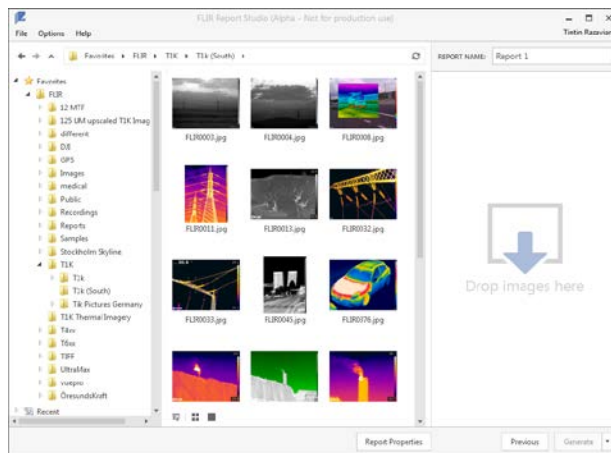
FLIR Report Studio (Alpha - Not for production use)

File Options Help

Tintin Razavian

Favorites ▸ FLIR ▸ T1K ▸ T1k (South) ▸

REPORT NAME: Report 1

Favorites
FLIR
12 MTF
125 UM upscaled T1K Imag
different
DJI
GPS
Images
medical
Public
Recordings
Reports
Samples
Stockholm Skyline
T1K
T1k
T1k (South)
T1k Pictures Germany
T1K Thermal Imagery
T4xx
T6xx
TIFF
UltraMax
vuepro
ÖresundsKraft
Recent

FLIR0003.jpg
FLIR0004.jpg
FLIR0008.jpg
FLIR0011.jpg
FLIR0013.jpg
FLIR0032.jpg
FLIR0033.jpg
FLIR0045.jpg
FLIR0376.jpg

Drop images here

Report Properties

Previous

Generate